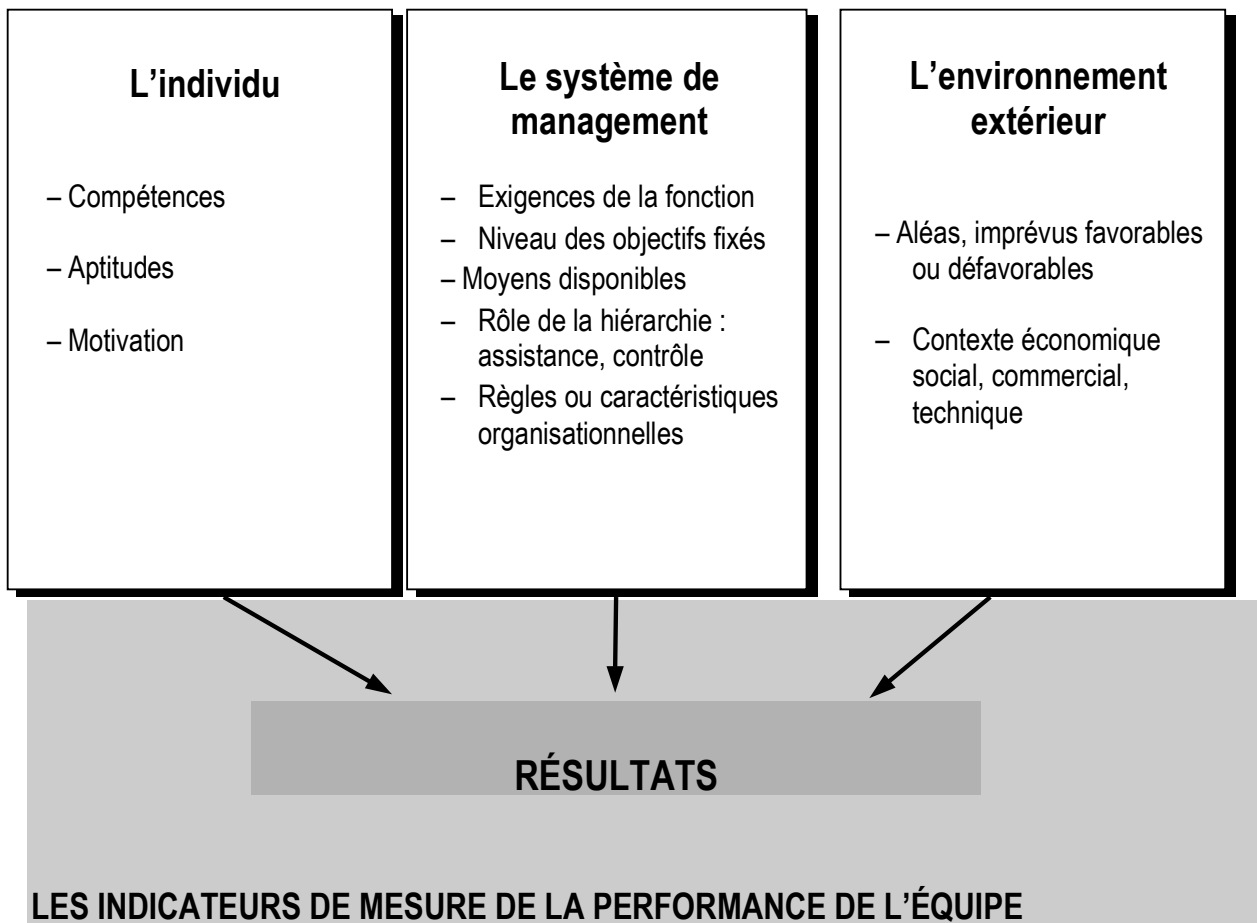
L’individu

– Compétences

– Aptitudes

– Motivation

Le système de management

– Exigences de la fonction
– Niveau des objectifs fixés
– Moyens disponibles
– Rôle de la hiérarchie : assistance, contrôle
– Règles ou caractéristiques organisationnelles

L’environnement extérieur

– Aléas, imprévus favorables ou défavorables

– Contexte économique social, commercial, technique

RÉSULTATS

LES INDICATEURS DE MESURE DE LA PERFORMANCE DE L’ÉQUIPE